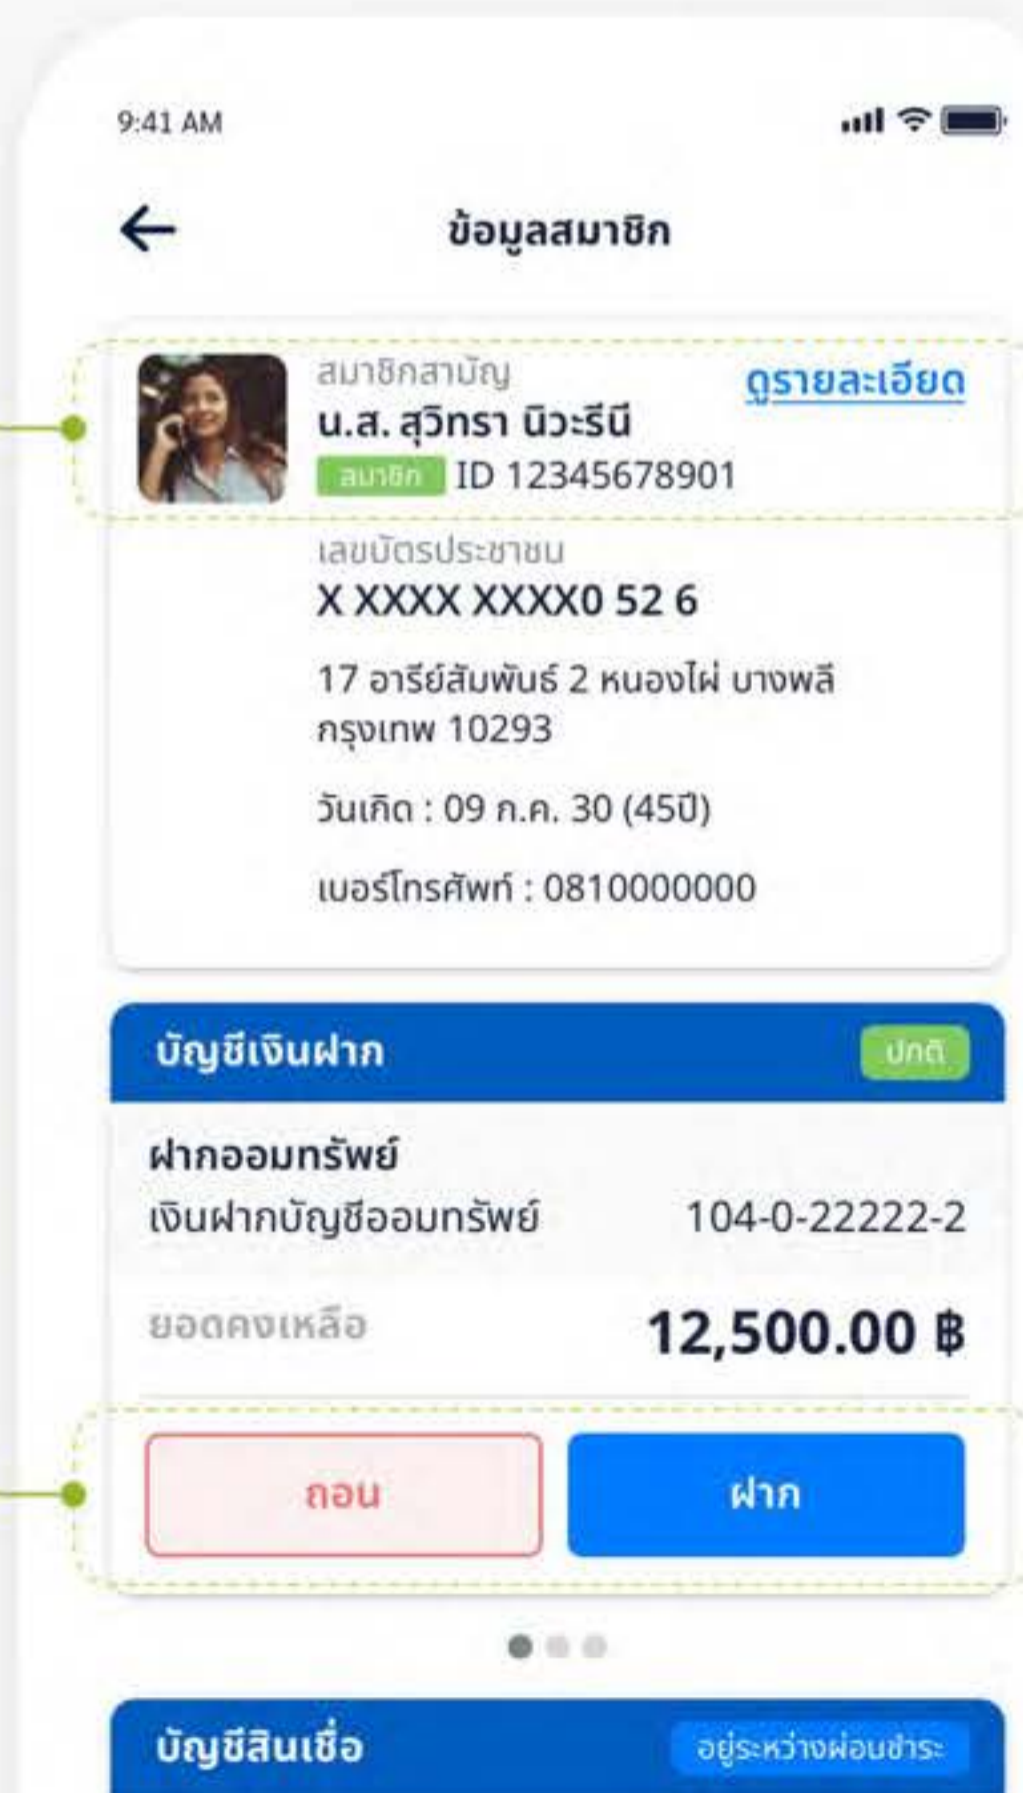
9:41 AM

ข้อมูลสมาชิก

สมาชิกสามัญ
ดูรายละเอียด
น.ส. สุวิทรา นิวะรีนี
สมาชิก ID 12345678901

เลขบัตรประชาชน
X XXXX XXXX0 52 6

17 อารีย์สัมพันธ์ 2 หนองไผ่ บางพลี กรุงเทพ 10293

วันเกิด : 09 ก.ค. 30 (45ปี)

เบอร์โทรศัพท์ : 0810000000

บัญชีเงินฝาก
ปกติ

ฝากออมทรัพย์
เงินฝากบัญชีออมทรัพย์ 104-0-22222-2

ยอดคงเหลือ 12,500.00 ฿

ถอน
ฝาก

บัญชีสินเชื่อ
อยู่ระหว่างผ่อนชำระ